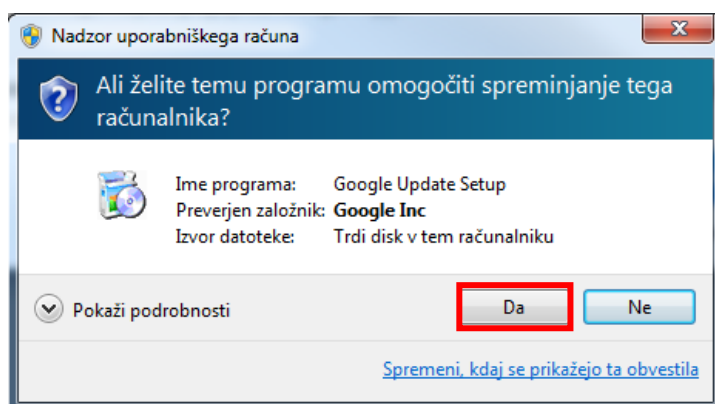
Nadzor uporabniškega računa

Ali želite temu programu omogočiti spreminjanje tega računalnika?

| | |
|---|---|
| Ime programa: | Google Update Setup |
| Preverjen založnik: | **Google Inc** |
| Izvor datoteke: | Trdi disk v tem računalniku |

Pokaži podrobnosti

Da

Ne

Spremeni, kdaj se prikažejo ta obvestila